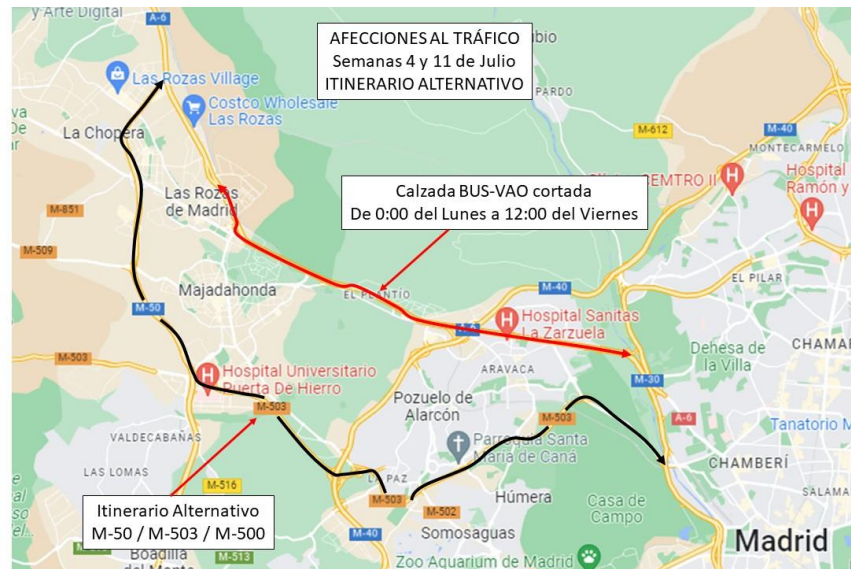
y Arte Digital
A-6
AFECCIONES AL TRÁFICO
Semanas 4 y 11 de Julio
ITINERARIO ALTERNATIVO
bio
Las Rozas Village
Costco Wholesale
Las Rozas
PARDO
M-612
M-40
La Chopera
MONTECARMELO
Hospital
Ramón y
CENTRO II
Calzada BUS-VAO cortada
De 0:00 del Lunes a 12:00 del Viernes
Las Rozas
de Madrid
M-851
M-509
EL PILAR
M-40
Majadahonda
EL PLANTÍO
M-50
Hospital Sanitas
La Zarzuela
A-6
CHAMA
Dehesa de
la Villa
M-503
Hospital Universitario
Puerta De Hierro
ARAVACA
M-30
M-503
Pozuelo de
Alarcón
M-503
A-6
Tanatorio M
VALDECABAÑAS
Parroquia Santa
María de Caná
LAS LOMAS
LA PAZ
CHAMBERÍ
M-516
Itinerario Alternativo
M-50 / M-503 / M-500
M-503
Húmera
SALAMA
Casa de
Campo
M-40
M-502
Somosaguas
Boadilla
del Monte
M-513
Zoo Aquarium de Madrid
Madrid